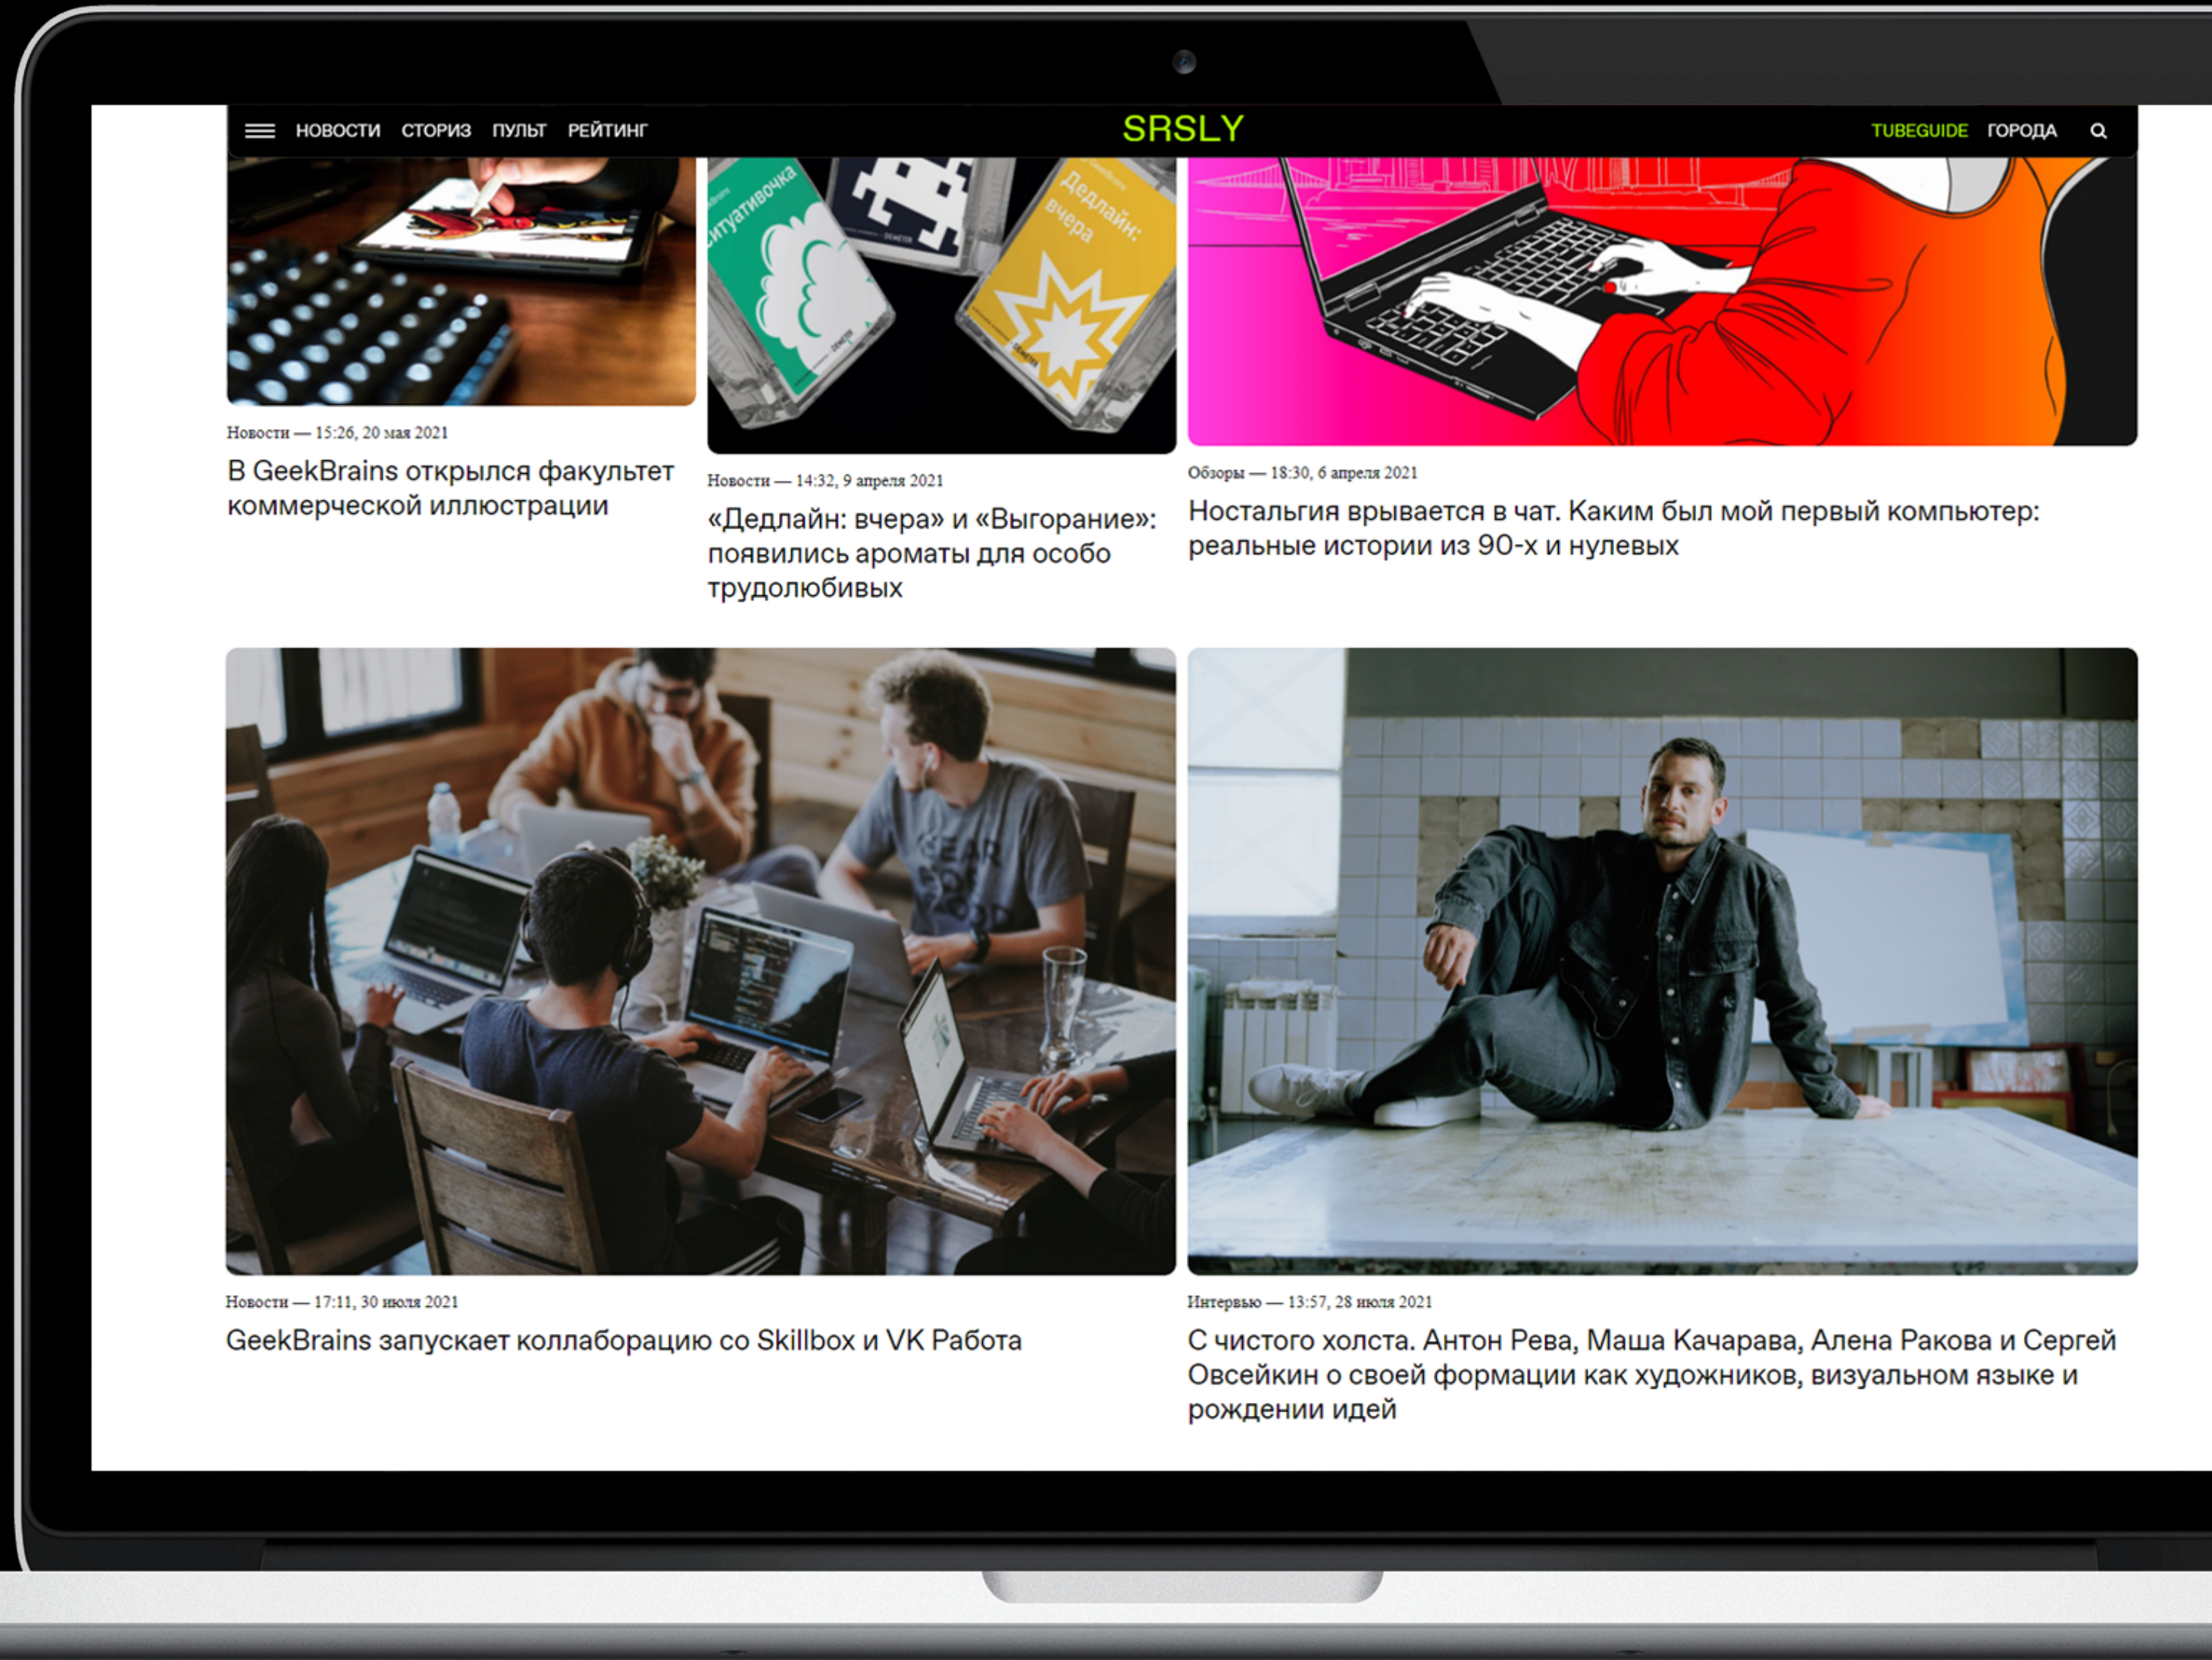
НОВОСТИ СТОРИЗ ПУЛЬТ РЕЙТИНГ

SRSLY

TUBEGUIDE ГОРОДА

Ситуативочка

Дедлайн: вчера

Новости — 15:26, 20 мая 2021

В GeekBrains открылся факультет коммерческой иллюстрации

Новости — 14:32, 9 апреля 2021

«Дедлайн: вчера» и «Выгорание»: появились ароматы для особо трудолюбивых

Обзоры — 18:30, 6 апреля 2021

Ностальгия врывается в чат. Каким был мой первый компьютер: реальные истории из 90-х и нулевых

Новости — 17:11, 30 июля 2021

GeekBrains запускает коллаборацию со Skillbox и VK Работа

Интервью — 13:57, 28 июля 2021

С чистого холста. Антон Рева, Маша Качарава, Алена Ракова и Сергей Овсейкин о своей формации как художников, визуальном языке и рождении идей